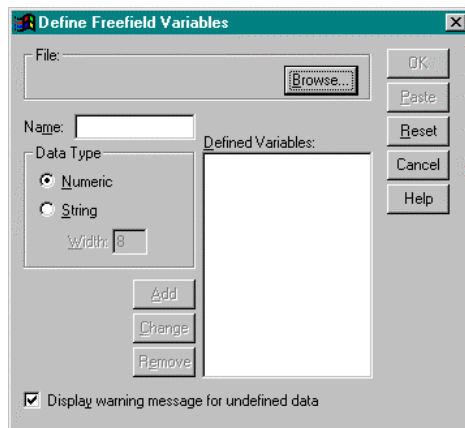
Define Freefield Variables

File:

Browse...

OK

Paste

Reset

Cancel

Help

Name:

Data Type

Numeric

String

Width: 8

Defined Variables:

Add

Change

Remove

Display warning message for undefined data